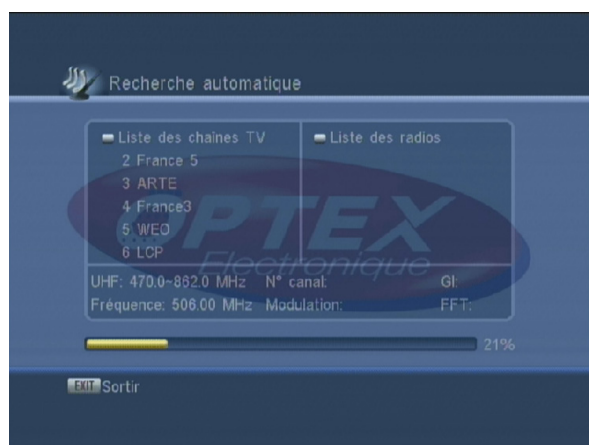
Recherche automatique

Liste des chaînes TV
2 France 5
3 ARTE
4 France3
5 WEO
6 LCP

Liste des radios

OPTEX
Electronique

UHF: 470.0~862.0 MHz N° canal: GI:
Fréquence: 506.00 MHz Modulation: FFT:

21%

EXIT Sortir